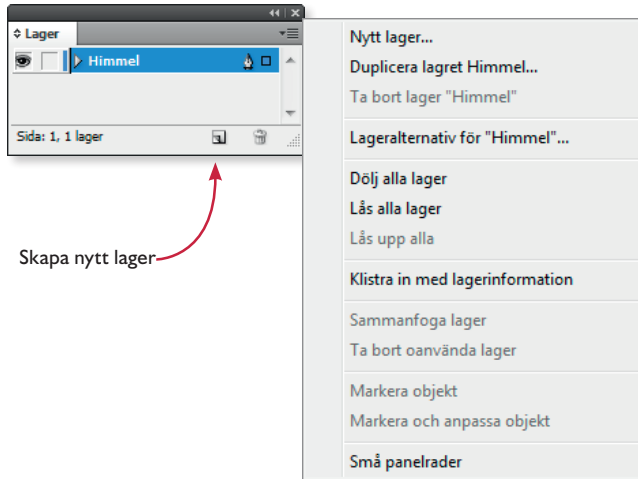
Lager

Himmel

Sida: 1, 1 lager

Skapa nytt lager

Nytt lager...
Duplicera lagret Himmel...
Ta bort lager "Himmel"

Lageralternativ för "Himmel"...

Dölj alla lager
Lås alla lager
Lås upp alla

Klistra in med lagerinformation

Sammanfoga lager
Ta bort oanvända lager

Markera objekt
Markera och anpassa objekt

Små panelrader